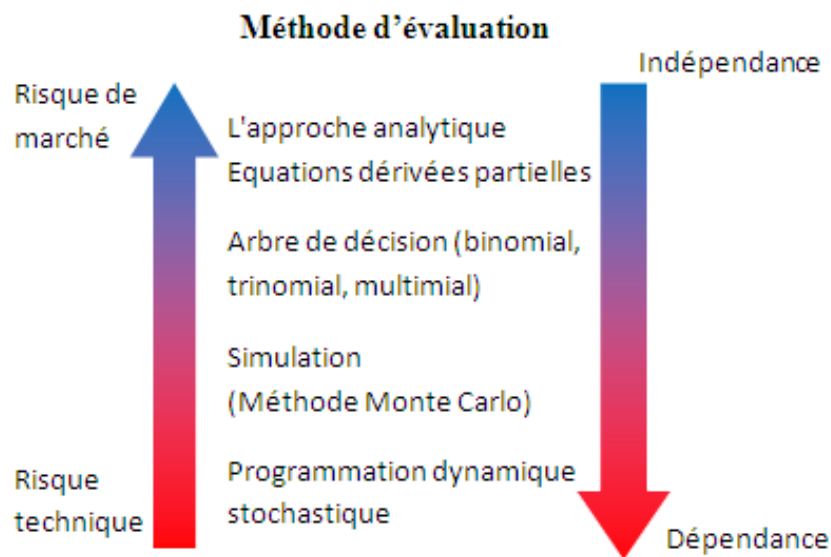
Méthode d'évaluation

Risque de marché

Indépendance

L'approche analytique
Equations dérivées partielles

Arbre de décision (binomial, trinomial, multimial)

Simulation
(Méthode Monte Carlo)

Programmation dynamique stochastique

Risque technique

Dépendance